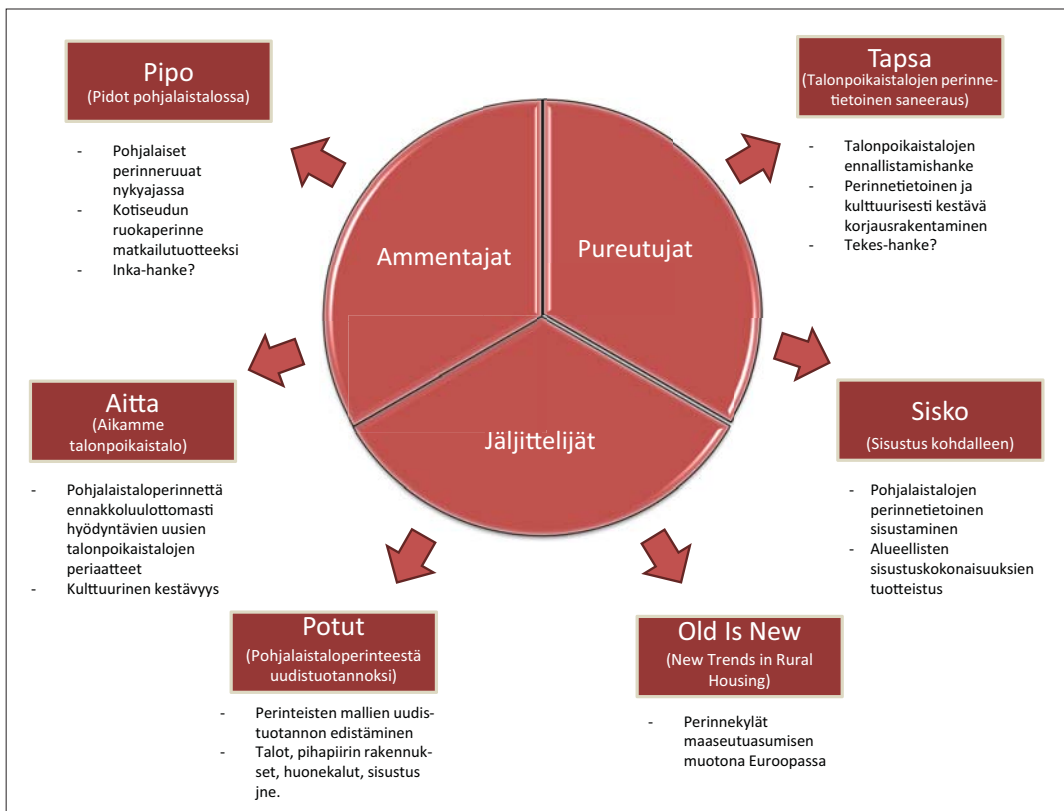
Pipo
(Pidot pohjalaistalossa)

- Pohjalaiset perinneruuat nykyajassa
- Kotiseudun ruokaperinne matkailutuotteeksi
- Inka-hanke?

Tapsa
(Talonpoikaistalojen perinnetietoinen saneeraus)

- Talonpoikaistalojen ennallistamishanke
- Perinnetietoinen ja kulttuurisesti kestävä korjausrakentaminen
- Tekes-hanke?

Ammentajat

Pureutujat

Jäljittelijät

Aitta
(Aikamme talonpoikaistalo)

- Pohjalaistaloperinnettä ennakkoluulottomasti hyödyntävien uusien talonpoikaistalojen periaatteet
- Kulttuurinen kestävyys

Sisko
(Sisustus kohdalleen)

- Pohjalaistalojen perinnetietoinen sisustaminen
- Alueellisten sisustuskokonaisuuksien tuotteistus

Potut
(Pohjalaistaloperinteestä uudistuotannoksi)

- Perinteisten mallien uudistuotannon edistäminen
- Talot, pihapiirin rakennukset, huonekalut, sisustus jne.

Old Is New
(New Trends in Rural Housing)

- Perinnekylät maaseutuasumisen muotona Euroopassa